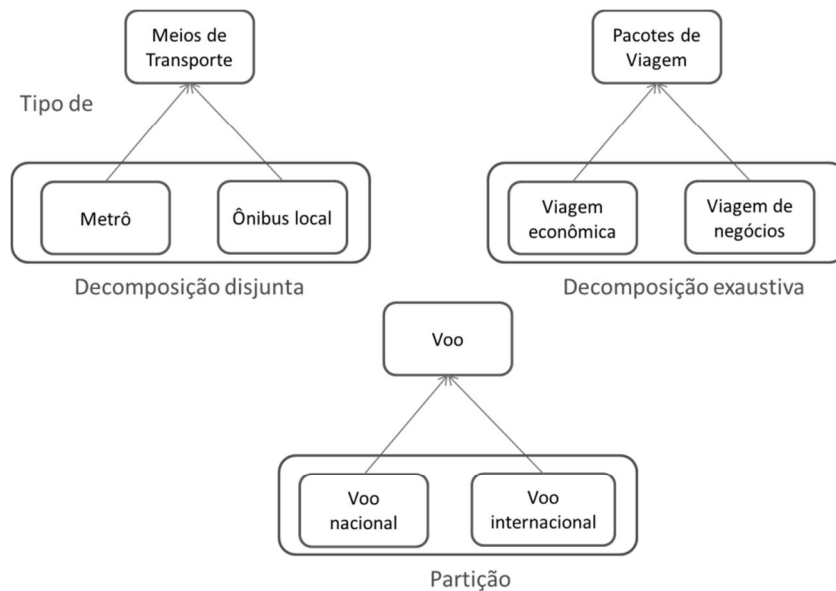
Meios de Transporte

Tipo de

Metrô

Ônibus local

Decomposição disjunta

Pacotes de Viagem

Viagem econômica

Viagem de negócios

Decomposição exaustiva

Voo

Voo nacional

Voo internacional

Partição